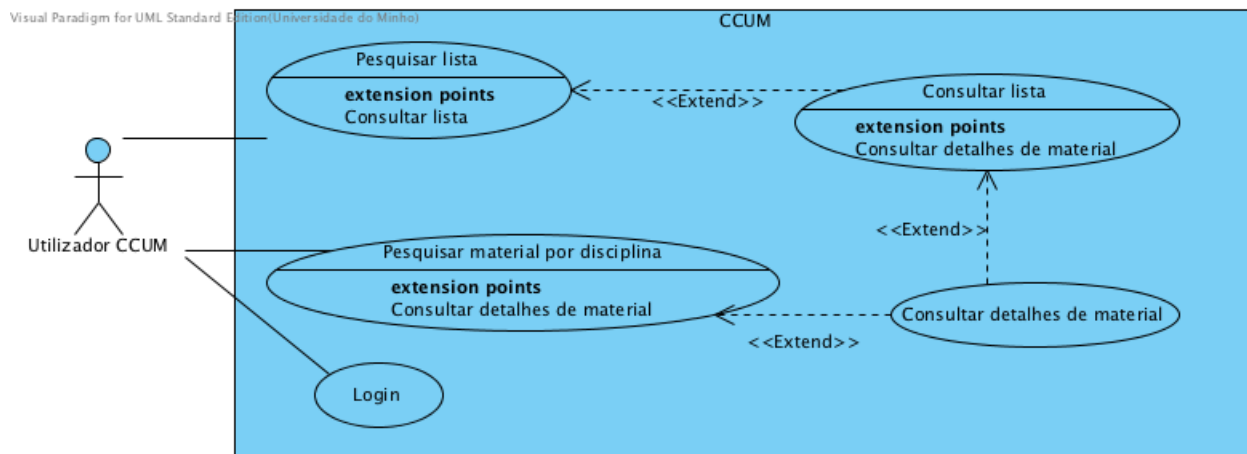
Visual Paradigm for UML Standard Edition(Universidade do Minho)

CCUM

Pesquisar lista

**extension points**
Consultar lista

<<Extend>>

Consultar lista

**extension points**
Consultar detalhes de material

<<Extend>>

Utilizador CCUM

Pesquisar material por disciplina

**extension points**
Consultar detalhes de material

Consultar detalhes de material

<<Extend>>

Login